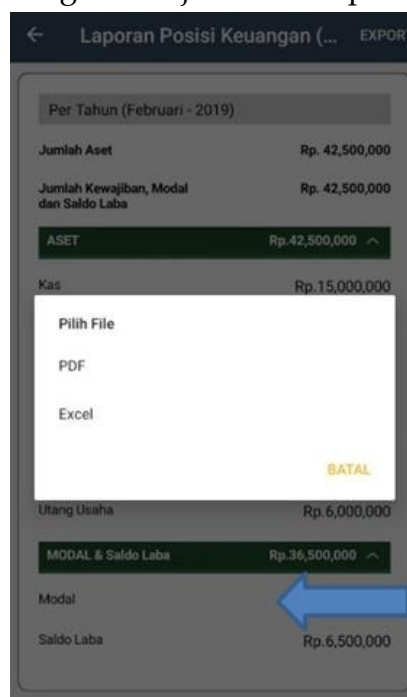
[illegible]

← Laporan Posisi Keuangan (... EXPOR

Per Tahun (Februari - 2019)

Jumlah Aset Rp. 42,500,000

Jumlah Kewajiban, Modal dan Saldo Laba Rp. 42,500,000

ASET Rp.42,500,000

Kas Rp.15,000,000

Pilih File

PDF

Excel

BATAL

Utang Usaha Rp.6,000,000

MODAL & Saldo Laba Rp.36,500,000

Modal

Saldo Laba Rp.6,500,000